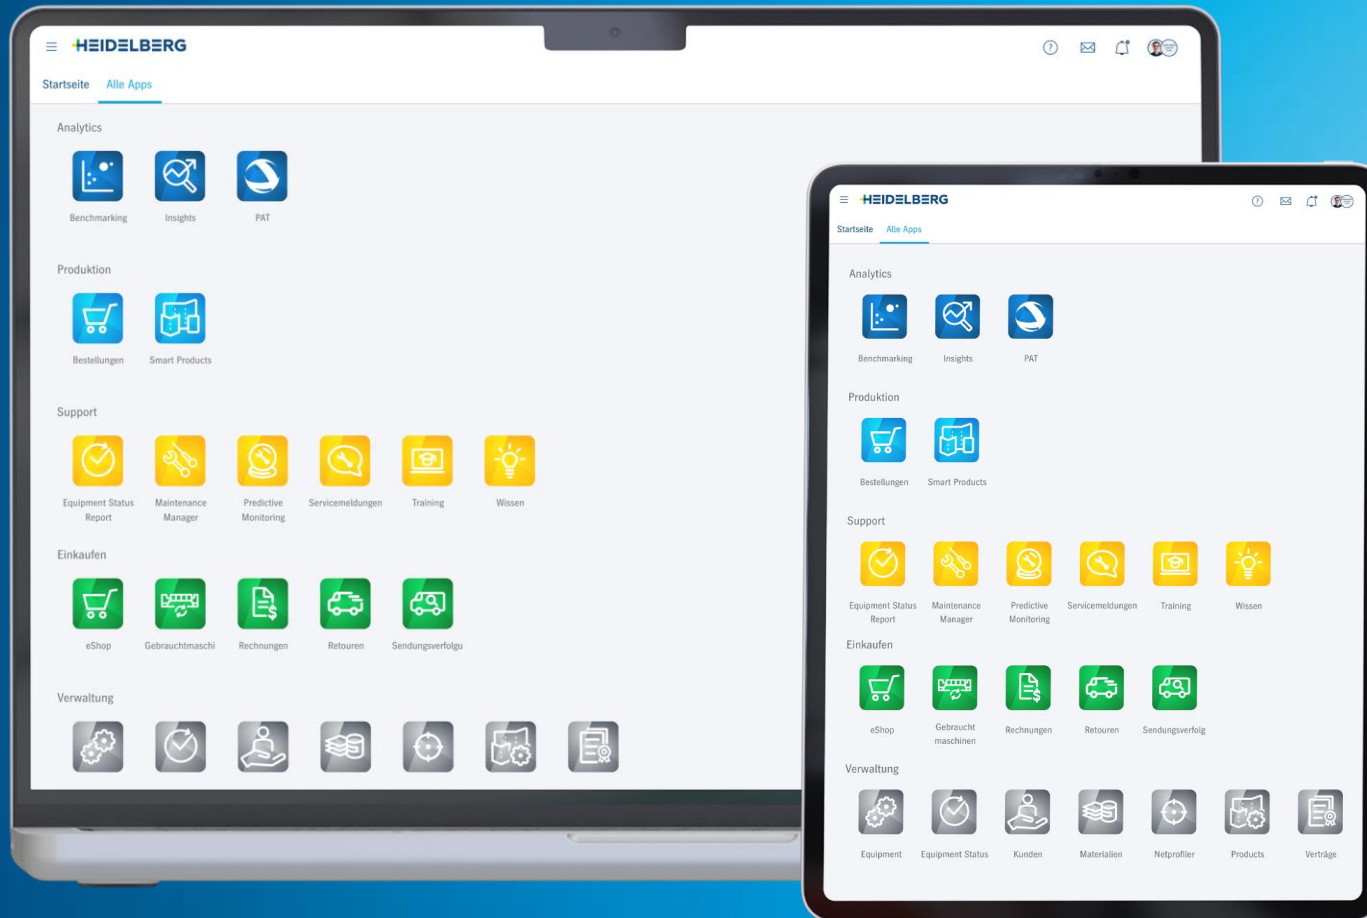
HEIDELBERG

Startseite Alle Apps

Analytics

Benchmarking Insights PAT

Produktion

Bestellungen Smart Products

Support

Equipment Status Report Maintenance Manager Predictive Monitoring Servicemeldungen Training Wissen

Einkaufen

eShop Gebrauchtmaschi Rechnungen Retouren Sendungsverfolgu

Verwaltung

HEIDELBERG

Startseite Alle Apps

Analytics

Benchmarking Insights PAT

Produktion

Bestellungen Smart Products

Support

Equipment Status Report Maintenance Manager Predictive Monitoring Servicemeldungen Training Wissen

Einkaufen

eShop Gebraucht maschinen Rechnungen Retouren Sendungsverfolg

Verwaltung

Equipment Equipment Status Kunden Materialien Netprofiler Products Verträge